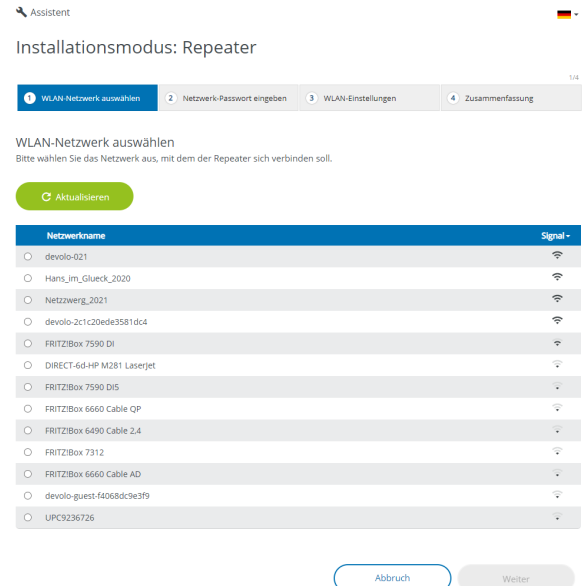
Assistent

Installationsmodus: Repeater

1/4

1 WLAN-Netzwerk auswählen
2 Netzwerk-Passwort eingeben
3 WLAN-Einstellungen
4 Zusammenfassung

WLAN-Netzwerk auswählen
Bitte wählen Sie das Netzwerk aus, mit dem der Repeater sich verbinden soll.

Aktualisieren

| Netzwerkname | Signal |
|---|---|
| devolo-021 | |
| Hans_im_Glueck_2020 | |
| Netzzwerg_2021 | |
| devolo-2c1c20ede3581dc4 | |
| FRITZ!Box 7590 DI | |
| DIRECT-6d-HP M281 LaserJet | |
| FRITZ!Box 7590 DI5 | |
| FRITZ!Box 6660 Cable QP | |
| FRITZ!Box 6490 Cable 2,4 | |
| FRITZ!Box 7312 | |
| FRITZ!Box 6660 Cable AD | |
| devolo-guest-f4068dc9e3f9 | |
| UPC9236726 | |

Abbruch
Weiter